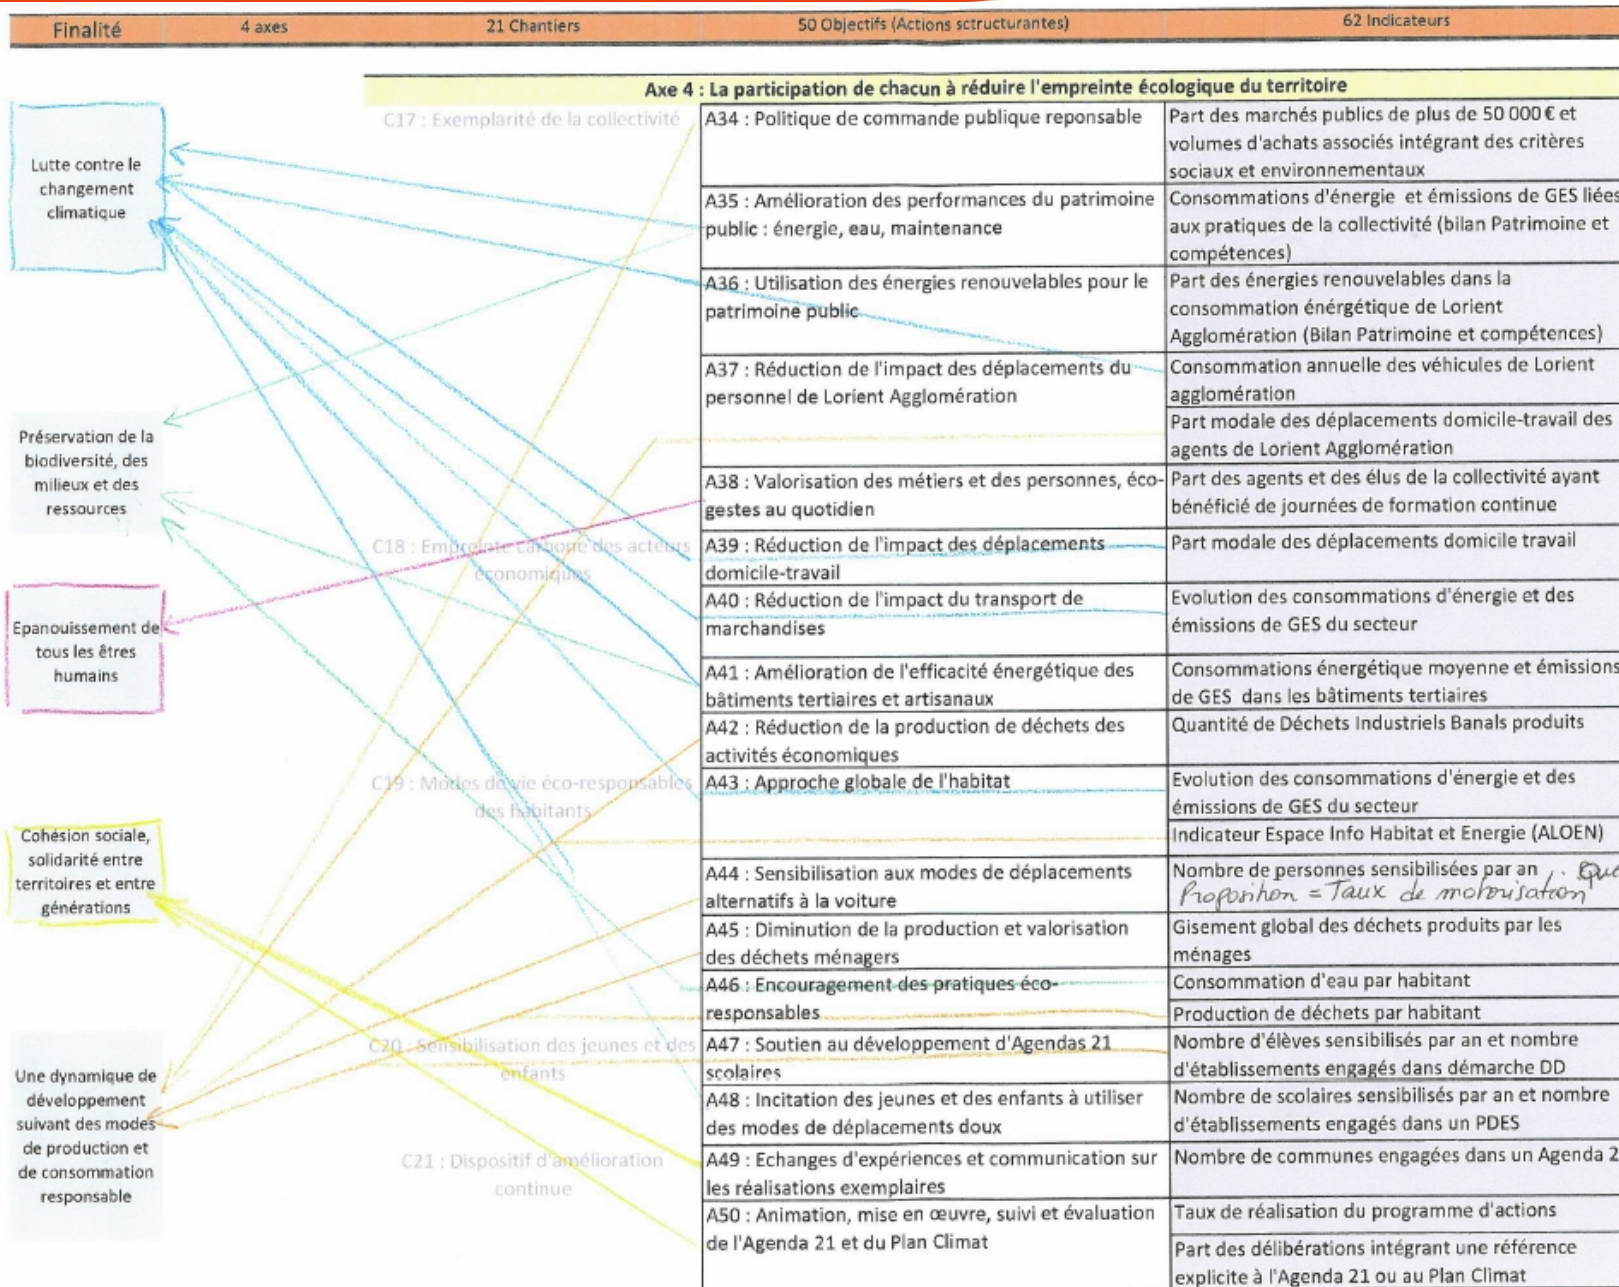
| Finalité | 4 axes | 21 Chantiers | 50 Objectifs (Actions sctructurantes) | 62 Indicateurs |
|---|---|---|---|---|

Axe 4 : La participation de chacun à réduire l'empreinte écologique du territoire

Lutte contre le changement climatique

Préservation de la biodiversité, des milieux et des ressources

Epanouissement de tous les êtres humains

Cohésion sociale, solidarité entre territoires et entre générations

Une dynamique de développement suivant des modes de production et de consommation responsable

C17 : Exemplarité de la collectivité

C18 : Empreinte carbone des acteurs économiques

C19 : Modes de vie éco-responsables des habitants

C20 : Sensibilisation des jeunes et des enfants

C21 : Dispositif d'amélioration continue

| Objectifs | Indicateurs |
|---|---|
| A34 : Politique de commande publique reponsable | Part des marchés publics de plus de 50 000 € et volumes d'achats associés intégrant des critères sociaux et environnementaux |
| A35 : Amélioration des performances du patrimoine public : énergie, eau, maintenance | Consommations d'énergie et émissions de GES liées aux pratiques de la collectivité (bilan Patrimoine et compétences) |
| A36 : Utilisation des énergies renouvelables pour le patrimoine public | Part des énergies renouvelables dans la consommation énérgétique de Lorient Agglomération (Bilan Patrimoine et compétences) |
| A37 : Réduction de l'impact des déplacements du personnel de Lorient Agglomération | Consommation annuelle des véhicules de Lorient agglomération |
| | Part modale des déplacements domicile-travail des agents de Lorient Agglomération |
| A38 : Valorisation des métiers et des personnes, éco-gestes au quotidien | Part des agents et des élus de la collectivité ayant bénéficié de journées de formation continue |
| A39 : Réduction de l'impact des déplacements domicile-travail | Part modale des déplacements domicile travail |
| A40 : Réduction de l'impact du transport de marchandises | Evolution des consommations d'énergie et des émissions de GES du secteur |
| A41 : Amélioration de l'efficacité énergétique des bâtiments tertiaires et artisanaux | Consommations énergétique moyenne et émissions de GES dans les bâtiments tertiaires |
| A42 : Réduction de la production de déchets des activités économiques | Quantité de Déchets Industriels Banals produits |
| A43 : Approche globale de l'habitat | Evolution des consommations d'énergie et des émissions de GES du secteur |
| | Indicateur Espace Info Habitat et Energie (ALOEN) |
| A44 : Sensibilisation aux modes de déplacements alternatifs à la voiture | Nombre de personnes sensibilisées par an ; Que Proportion = Taux de motorisation |
| A45 : Diminution de la production et valorisation des déchets ménagers | Gisement global des déchets produits par les ménages |
| A46 : Encouragement des pratiques éco-responsables | Consommation d'eau par habitant |
| | Production de déchets par habitant |
| A47 : Soutien au développement d'Agendas 21 scolaires | Nombre d'élèves sensibilisés par an et nombre d'établissements engagés dans démarche DD |
| A48 : Incitation des jeunes et des enfants à utiliser des modes de déplacements doux | Nombre de scolaires sensibilisés par an et nombre d'établissements engagés dans un PDES |
| A49 : Echanges d'expériences et communication sur les réalisations exemplaires | Nombre de communes engagées dans un Agenda 2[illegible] |
| A50 : Animation, mise en œuvre, suivi et évaluation de l'Agenda 21 et du Plan Climat | Taux de réalisation du programme d'actions |
| | Part des délibérations intégrant une référence explicite à l'Agenda 21 ou au Plan Climat |